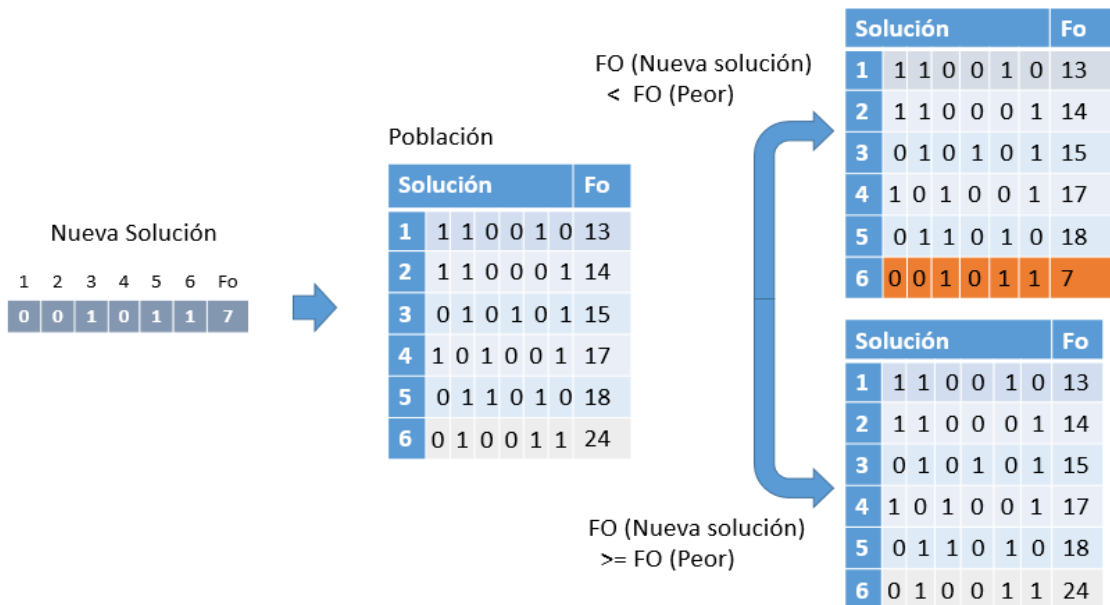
Nueva Solución

| 1 | 2 | 3 | 4 | 5 | 6 | Fo |
|---|---|---|---|---|---|---|
| 0 | 0 | 1 | 0 | 1 | 1 | 7 |

Población

| Solución | | | | | | | Fo |
|---|---|---|---|---|---|---|---|
| 1 | 1 | 1 | 0 | 0 | 1 | 0 | 13 |
| 2 | 1 | 1 | 0 | 0 | 0 | 1 | 14 |
| 3 | 0 | 1 | 0 | 1 | 0 | 1 | 15 |
| 4 | 1 | 0 | 1 | 0 | 0 | 1 | 17 |
| 5 | 0 | 1 | 1 | 0 | 1 | 0 | 18 |
| 6 | 0 | 1 | 0 | 0 | 1 | 1 | 24 |

FO (Nueva solución) < FO (Peor)

| Solución | | | | | | | Fo |
|---|---|---|---|---|---|---|---|
| 1 | 1 | 1 | 0 | 0 | 1 | 0 | 13 |
| 2 | 1 | 1 | 0 | 0 | 0 | 1 | 14 |
| 3 | 0 | 1 | 0 | 1 | 0 | 1 | 15 |
| 4 | 1 | 0 | 1 | 0 | 0 | 1 | 17 |
| 5 | 0 | 1 | 1 | 0 | 1 | 0 | 18 |
| 6 | 0 | 0 | 1 | 0 | 1 | 1 | 7 |

FO (Nueva solución) >= FO (Peor)

| Solución | | | | | | | Fo |
|---|---|---|---|---|---|---|---|
| 1 | 1 | 1 | 0 | 0 | 1 | 0 | 13 |
| 2 | 1 | 1 | 0 | 0 | 0 | 1 | 14 |
| 3 | 0 | 1 | 0 | 1 | 0 | 1 | 15 |
| 4 | 1 | 0 | 1 | 0 | 0 | 1 | 17 |
| 5 | 0 | 1 | 1 | 0 | 1 | 0 | 18 |
| 6 | 0 | 1 | 0 | 0 | 1 | 1 | 24 |